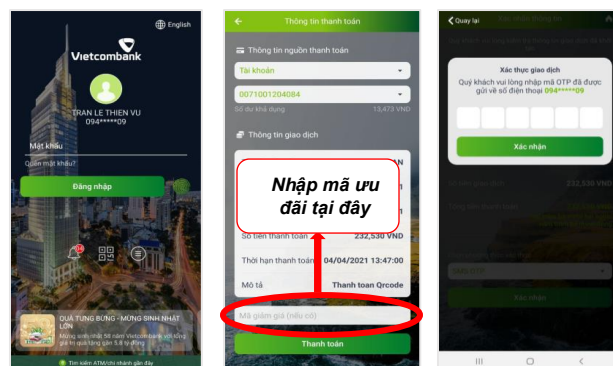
English

Vietcombank

TRAN LE THIEN VU
094*****09

Mật khẩu
Quên mật khẩu?

Đăng nhập

QUÀ TƯNG BỪNG - MỪNG SINH NHẬT LỚN
Mừng sinh nhật 58 năm Vietcombank với tổng giá trị quà tặng gần 5,8 tỷ đồng

Tìm kiếm ATM/chi nhánh gần đây

Thông tin thanh toán

Thông tin nguồn thanh toán
Tài khoản
0071001204084
Số dư khả dụng 13,473 VND

Thông tin giao dịch

Nhập mã ưu đãi tại đây

Số tiền thanh toán 232,530 VND
Thời hạn thanh toán 04/04/2021 13:47:00
Mô tả Thanh toán Qrcode

Mã giảm giá (nếu có)

Thanh toán

Quay lại

Xác thực giao dịch
Quý khách vui lòng nhập mã OTP đã được gửi về số điện thoại 094*****09

Xác nhận

232,530 VND

Xác nhận